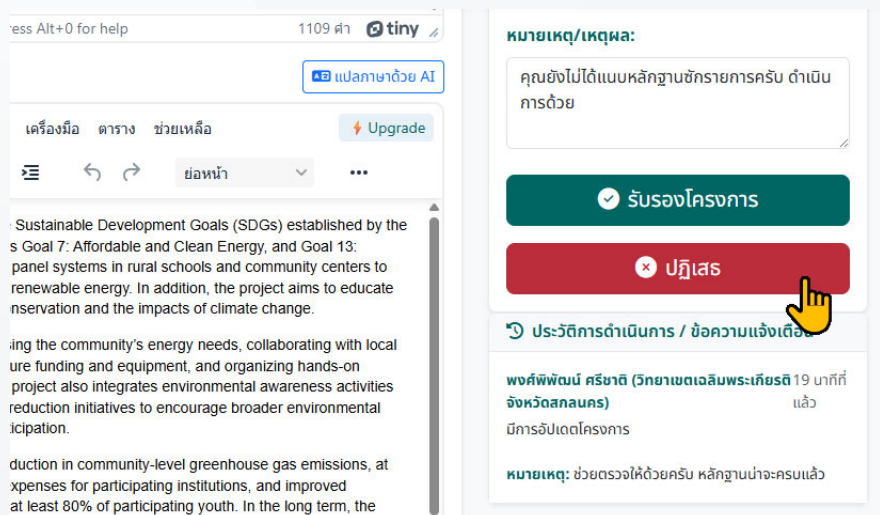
ess Alt+0 for help 1109 คำ tiny

แปลภาษาด้วย AI

เครื่องมือ ตาราง ช่วยเหลือ Upgrade

ย่อหน้า

e Sustainable Development Goals (SDGs) established by the s Goal 7: Affordable and Clean Energy, and Goal 13: panel systems in rural schools and community centers to renewable energy. In addition, the project aims to educate nservation and the impacts of climate change.

sing the community's energy needs, collaborating with local ure funding and equipment, and organizing hands-on project also integrates environmental awareness activities reduction initiatives to encourage broader environmental icipation.

duction in community-level greenhouse gas emissions, at xpenses for participating institutions, and improved at least 80% of participating youth. In the long term, the

หมายเหตุ/เหตุผล:

คุณยังไม่ได้แนบหลักฐานชักรายการครับ ดำเนินการด้วย

รับรองโครงการ

ปฏิเสธ

ประวัติการดำเนินการ / ข้อความแจ้งเตือ

พงศ์พิพัฒน์ ศรีชาติ (วิทยาเขตเฉลิมพระเกียรติ จังหวัดสกลนคร) 19 นาทีที่แล้ว

มีการอัปเดตโครงการ

หมายเหตุ: ช่วยตรวจให้ด้วยครับ หลักฐานน่าจะครบแล้ว